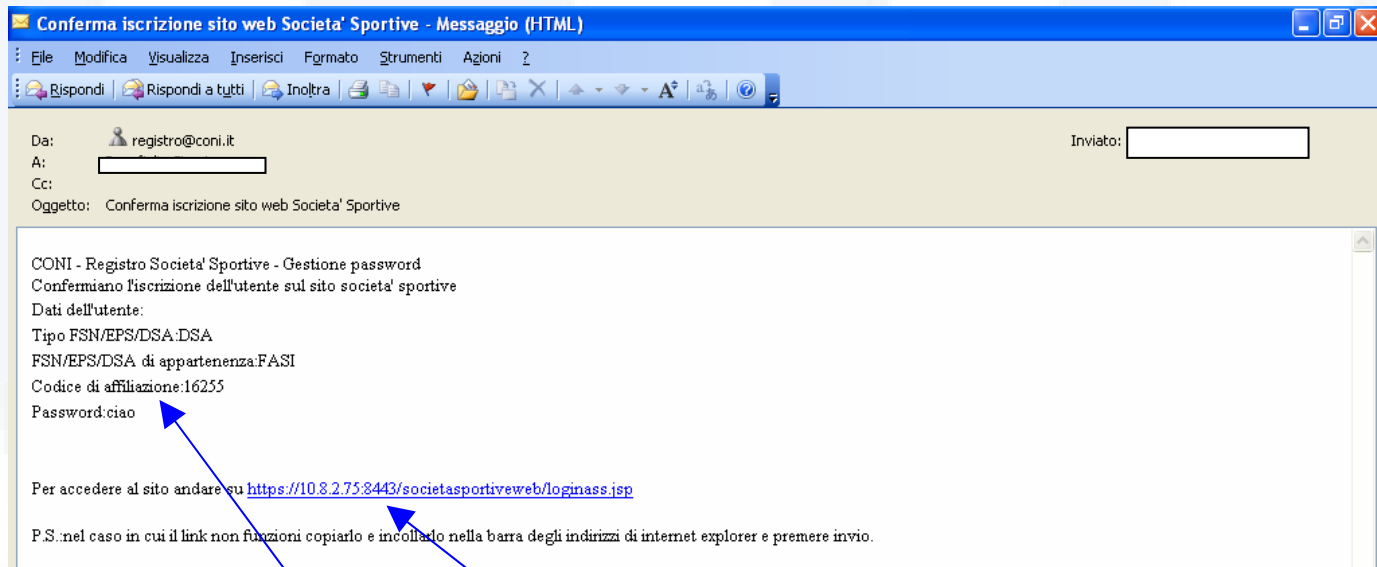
Conferma iscrizione sito web Societa' Sportive - Messaggio (HTML)

File Modifica Visualizza Inserisci Formato Strumenti Azioni ?

Rispondi | Rispondi a tutti | Inoltra

Da: registro@coni.it
A:
Cc:
Oggetto: Conferma iscrizione sito web Societa' Sportive

Inviato:

CONI - Registro Societa' Sportive - Gestione password
Confermiano l'iscrizione dell'utente sul sito societa' sportive
Dati dell'utente:
Tipo FSN/EPS/DSA:DSA
FSN/EPS/DSA di appartenenza:FASI
Codice di affiliazione:16255
Password:ciao

Per accedere al sito andare su https://10.8.2.75:8443/societasportiveweb/loginass.jsp

P.S.:nel caso in cui il link non funzioni copiarlo e incollarlo nella barra degli indirizzi di internet explorer e premere invio.